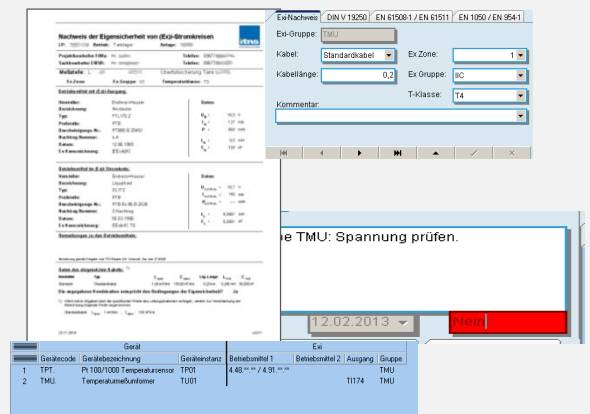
Nachweis der Eigensicherheit von (Ex)i-Stromkreisen

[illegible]

Exi-Nachweis | DIN V 19250 | EN 61508-1 / EN 61511 | EN 1050 / EN 954-1

Exi-Gruppe: TMU

Kabel: Standardkabel

Ex Zone: 1

Kabellänge: 0,2

Ex Gruppe: IIC

T-Klasse: T4

Kommentar:

e TMU: Spannung prüfen.

12.02.2013

Nein

| | Gerät | | | Exi | | | |
|---|---|---|---|---|---|---|---|
| | Gerätecode | Gerätebezeichnung | Geräteinstanz | Betriebsmittel 1 | Betriebsmittel 2 | Ausgang | Gruppe |
| 1 | TPT. | Pt 100/1000 Temperatursensor | TP01 | 4.48.**.** / 4.91.**.** | | | TMU |
| 2 | TMU. | Temperaturumformer | TU01 | | | TI174 | TMU |